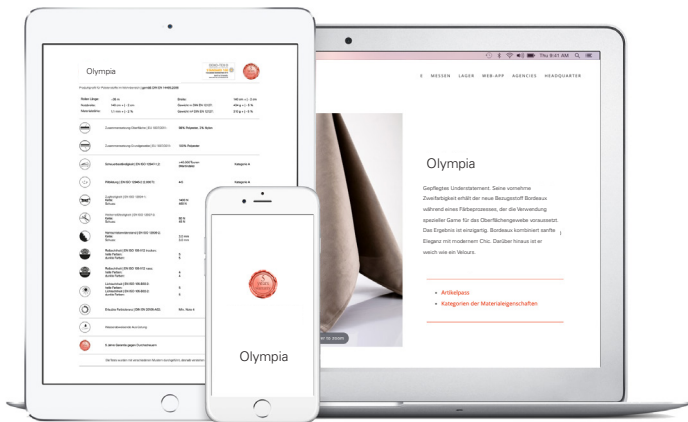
Olympia

Prüfergebnisse für Polstermöbel in Informationen gemäß DIN EN 14465:2006

Stoffart: Länge: | Breite:
Rapport: | Gewicht:
Warenbreite: | Gewicht:

Zusammensetzung Oberfläche | 96% Polyester, 4% Nylon

Zusammensetzung Grundgewebe | 100% Polyester

Scheuerbeständigkeit (EN ISO 12947-2) | >40.000 Touren | Kategorie 4

Pilling (EN ISO 12945-2) | 4-5 | Kategorie 4

Reibechtheit (DIN EN ISO 105-X12)

Lichtechtheit

Brennverhalten

5 Jahre Garantie gegen Fleckenbildung

Olympia

Gepflegtes Understatement. Seine vornehme Zweifarbigkeit erhält der neue Bezugsstoff Bordeaux während eines Färbeprozesses, der die Verwendung spezieller Garne für das Oberflächengewebe voraussetzt. Das Ergebnis ist einzigartig. Bordeaux kombiniert sanfte Eleganz mit modernem Chic. Darüber hinaus ist er weich wie ein Velours.

• Artikelpass
• Kategorien der Materialeigenschaften

E MESSEN LAGER WEB-APP AGENCIES HEADQUARTER

Thu 9:41 AM

Olympia